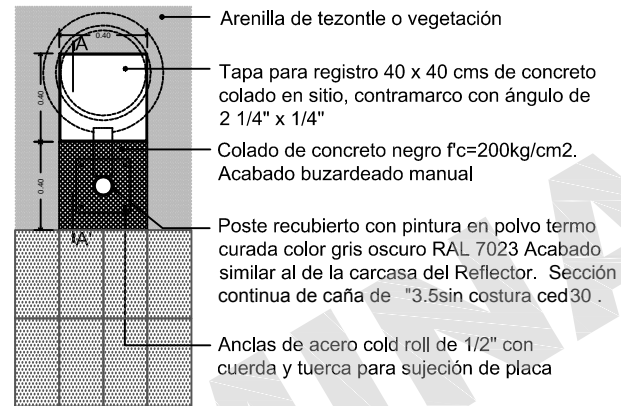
Arenilla de tezontle o vegetación

Tapa para registro 40 x 40 cms de concreto colado en sitio, contramarco con ángulo de 2 1/4" x 1/4"

Colado de concreto negro f'c=200kg/cm2. Acabado buzardeado manual

Poste recubierto con pintura en polvo termo curada color gris oscuro RAL 7023 Acabado similar al de la carcasa del Reflector. Sección continua de caña de "3.5sin costura ced30 .

Anclas de acero cold roll de 1/2" con cuerda y tuerca para sujeción de placa

A

0.40

0.40

0.40

A'